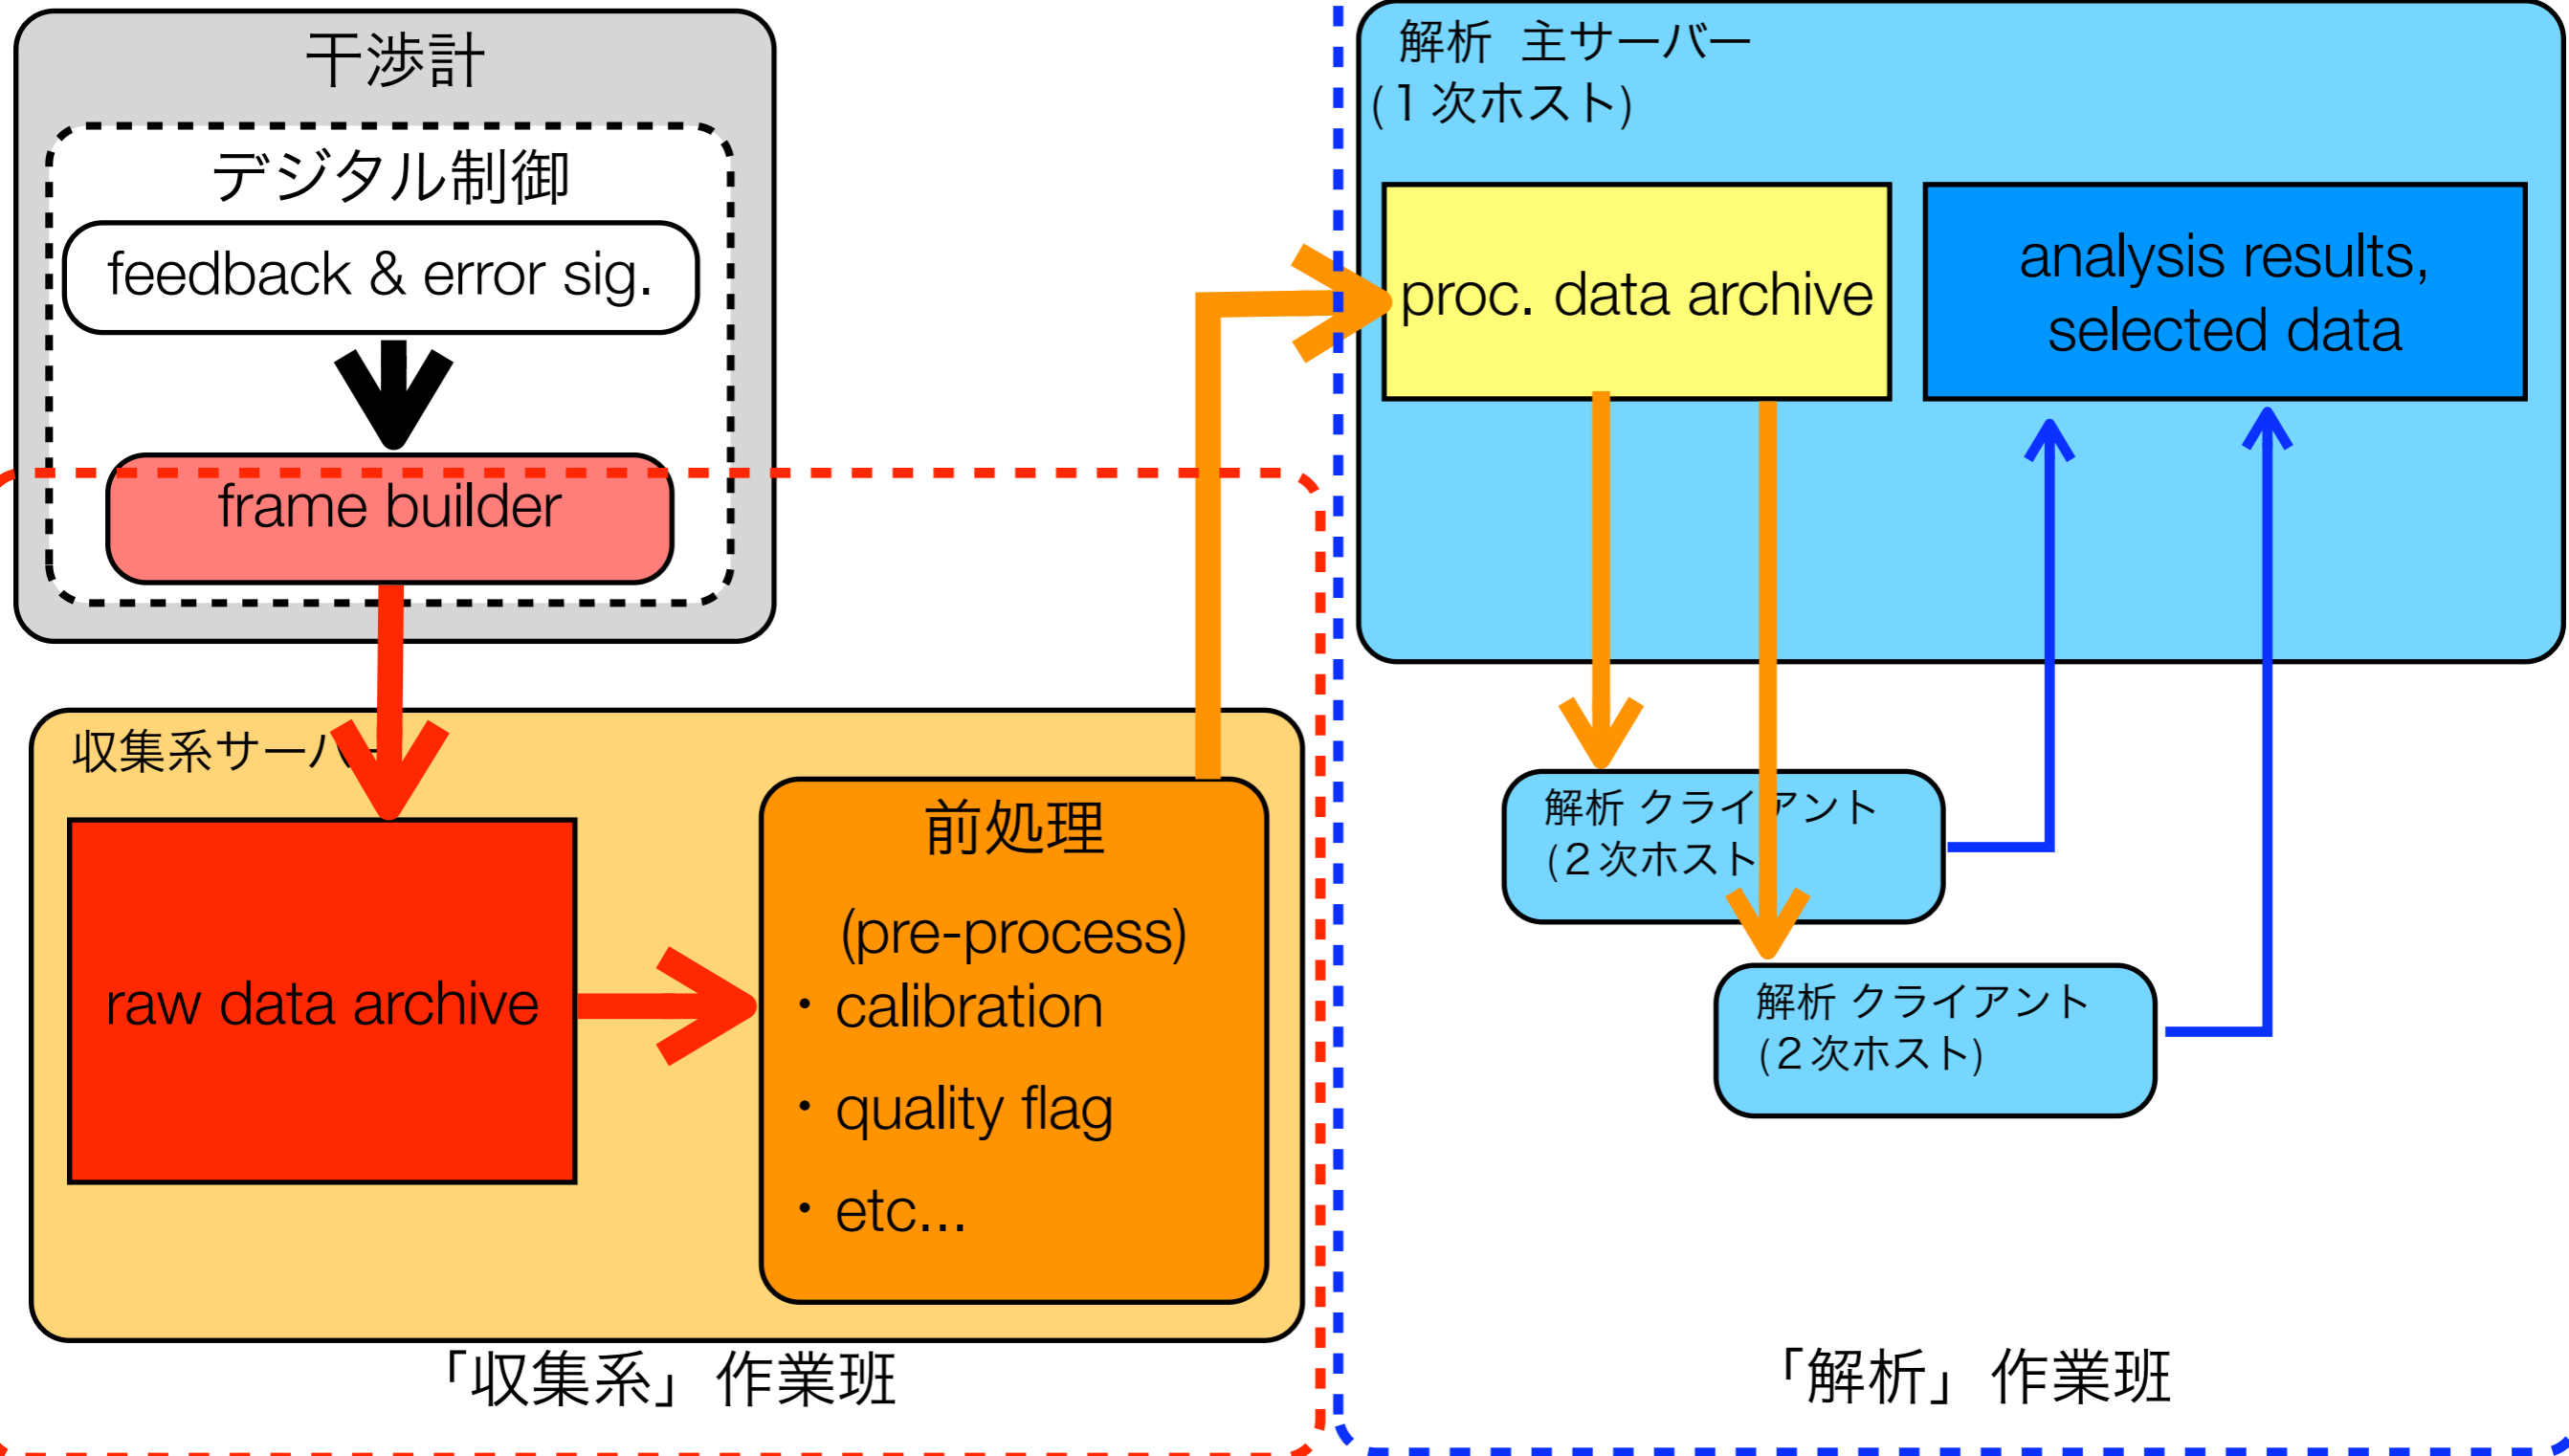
干渉計

デジタル制御

feedback & error sig.

frame builder

解析 主サーバー
(1次ホスト)

proc. data archive

analysis results, selected data

収集系サーバー

raw data archive

前処理

(pre-process)

・calibration

・quality flag

・etc...

解析 クライアント
(2次ホスト)

解析 クライアント
(2次ホスト)

「収集系」作業班

「解析」作業班